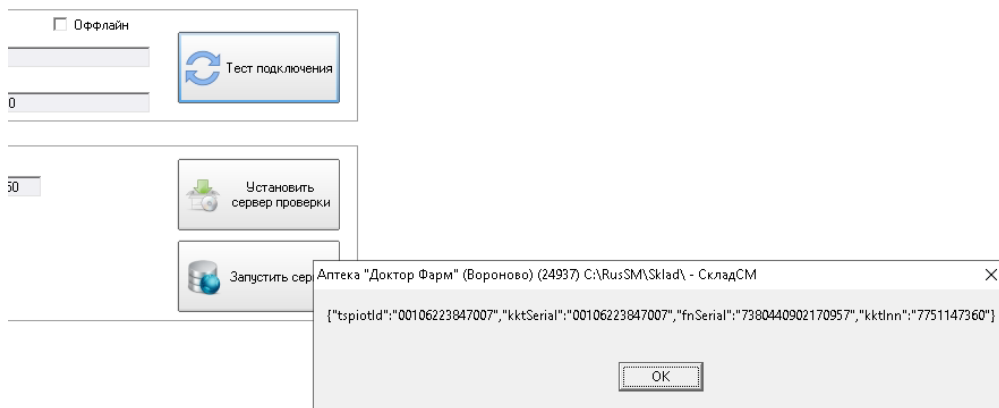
Оффлайн

Тест подключения

0

50

Установить сервер проверки

Запустить сер

Аптека "Доктор Фарм" (Вороново) (24937) C:\RusSM\Sklad\ - СкладСМ

{"tspiotId":"00106223847007","kktSerial":"00106223847007","fnSerial":"7380440902170957","kktInn":"7751147360"}

OK